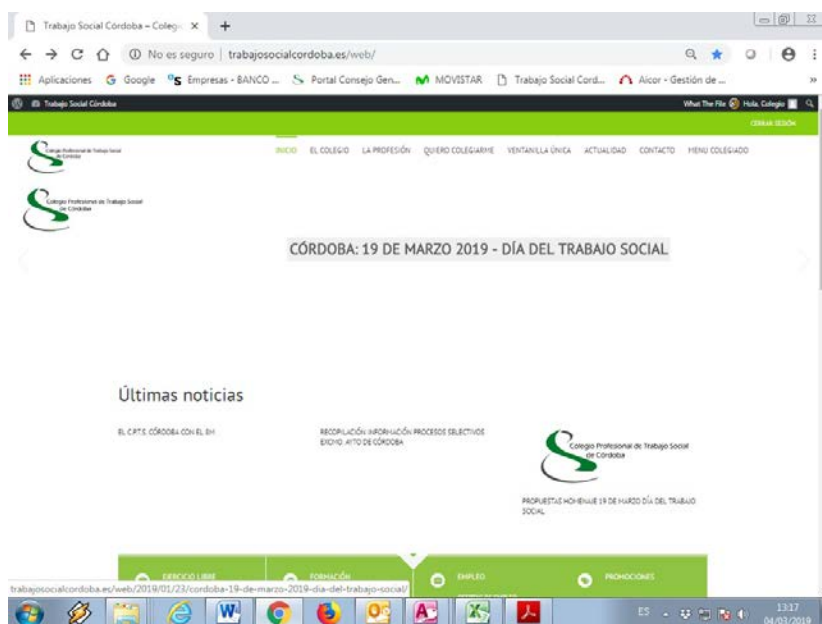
Trabajo Social Córdoba – Colegi ×

No es seguro | trabajosocialcordoba.es/web/

Aplicaciones Google Empresas - BANCO ... Portal Consejo Gen... MOVISTAR Trabajo Social Cord... Alcor - Gestión de ...

Trabajo Social Córdoba

What The File Hola, Colegio

CERRAR SESIÓN

Colegio Profesional de Trabajo Social de Córdoba

INICIO EL COLEGIO LA PROFESIÓN QUIERO COLEGIARME VENTANILLA ÚNICA ACTUALIDAD CONTACTO MENU COLEGIADO

Colegio Profesional de Trabajo Social de Córdoba

CÓRDOBA: 19 DE MARZO 2019 - DÍA DEL TRABAJO SOCIAL

Últimas noticias

EL C.P.T.S. CÓRDOBA CON EL 8M

RECOPILACIÓN INFORMACIÓN PROCESOS SELECTIVOS EXCMO. AYTO DE CÓRDOBA

Colegio Profesional de Trabajo Social de Córdoba

PROPUESTAS HOMENAJE 19 DE MARZO DÍA DEL TRABAJO SOCIAL

EJERCICIO LIBRE

FORMACIÓN

EMPLEO

PROMOCIONES

trabajosocialcordoba.es/web/2019/01/23/cordoba-19-de-marzo-2019-dia-del-trabajo-social/

ES

13:17
04/03/2019